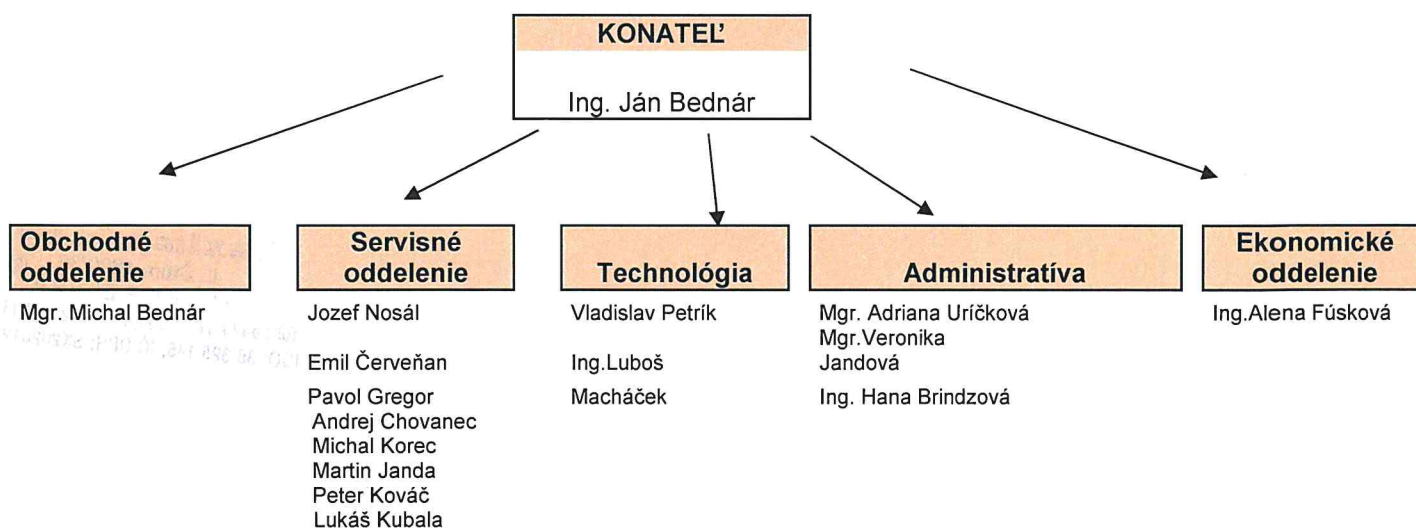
KONATEĽ

Ing. Ján Bednár

Obchodné oddelenie

Mgr. Michal Bednár

Servisné oddelenie

Jozef Nosál

Emil Červeňan

Pavol Gregor
Andrej Chovanec
Michal Korec
Martin Janda
Peter Kováč
Lukáš Kubala

Technológia

Vladislav Petrík

Ing.Luboš Macháček

Administratíva

Mgr. Adriana Uríčková
Mgr.Veronika Jandová

Ing. Hana Brindzová

Ekonomické oddelenie

Ing.Alena Fúsková